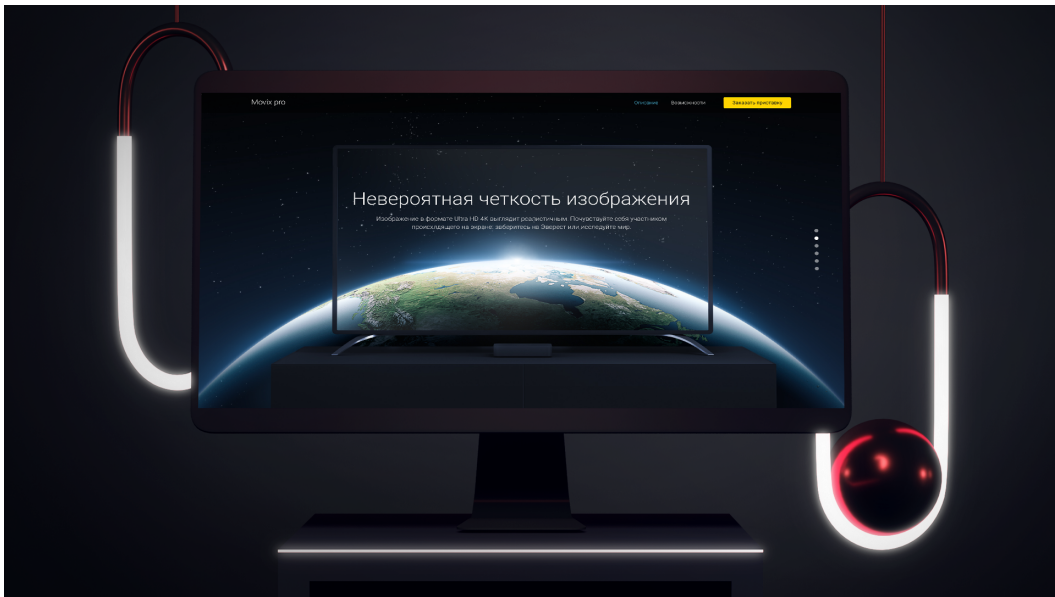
Movix pro

Описание Возможности Заказать приставку

Невероятная четкость изображения

Изображение в формате Ultra HD 4K выглядит реалистичным. Почувствуйте себя участником происходящего на экране: заберитесь на Эверест или исследуйте мир.